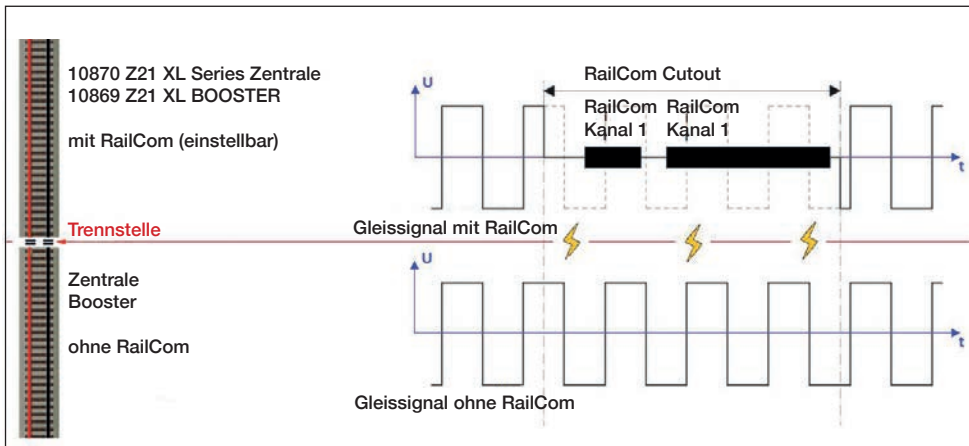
10870 Z21 XL Series Zentrale
10869 Z21 XL BOOSTER

mit RailCom (einstellbar)

RailCom Cutout

U

RailCom Kanal 1

RailCom Kanal 1

t

Trennstelle

Gleissignal mit RailCom

Zentrale
Booster

ohne RailCom

U

t

Gleissignal ohne RailCom